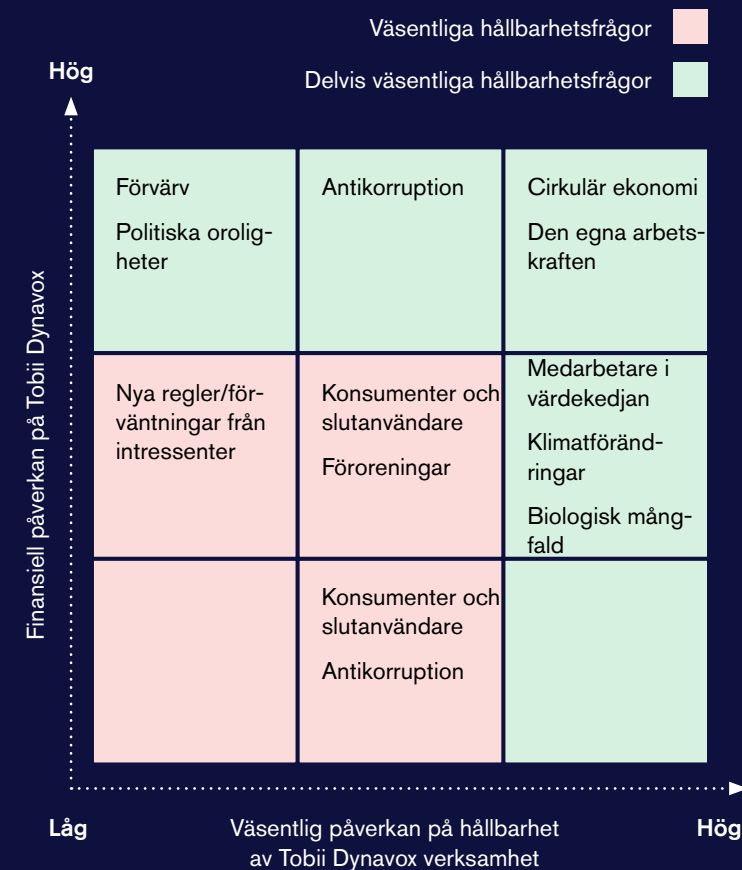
Väsentliga hållbarhetsfrågor

Delvis väsentliga hållbarhetsfrågor

Hög

Finansiell påverkan på Tobii Dynavox

| Förvärv<br>Politiska oroligheter | Antikorruption | Cirkulär ekonomi<br>Den egna arbetskraften |
|---|---|---|
| Nya regler/förväntningar från intressenter | Konsumenter och slutanvändare<br>Föroreningar | Medarbetare i värdekedjan<br>Klimatförändringar<br>Biologisk mångfald |
| | Konsumenter och slutanvändare<br>Antikorruption | |

Låg

Väsentlig påverkan på hållbarhet av Tobii Dynavox verksamhet

Hög